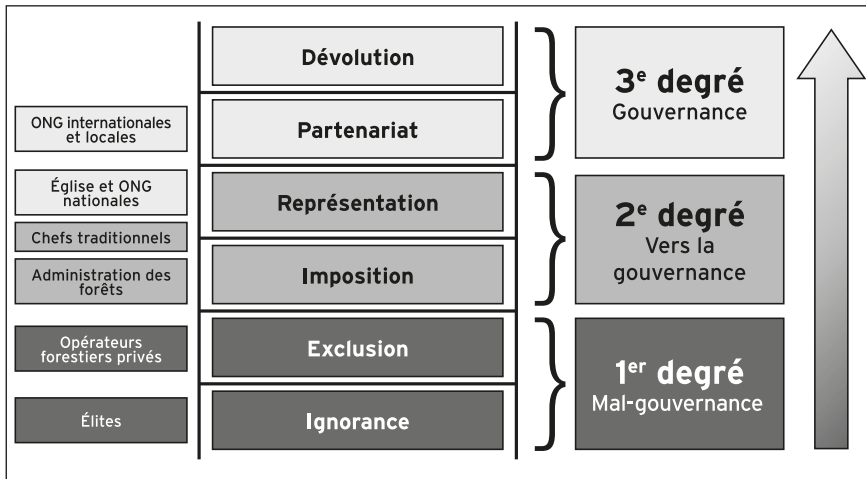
ONG internationales et locales

Église et ONG nationales

Chefs traditionnels

Administration des forêts

Opérateurs forestiers privés

Élites

Dévolution

Partenariat

Représentation

Imposition

Exclusion

Ignorance

$3^e$ degré
Gouvernance

$2^e$ degré
Vers la gouvernance

$1^{er}$ degré
Mal-gouvernance